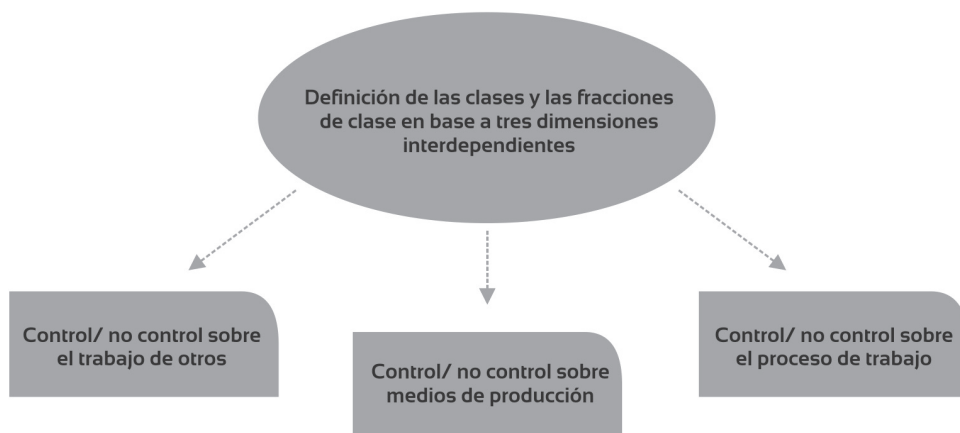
Definición de las clases y las fracciones de clase en base a tres dimensiones interdependientes

Control/ no control sobre el trabajo de otros

Control/ no control sobre medios de producción

Control/ no control sobre el proceso de trabajo